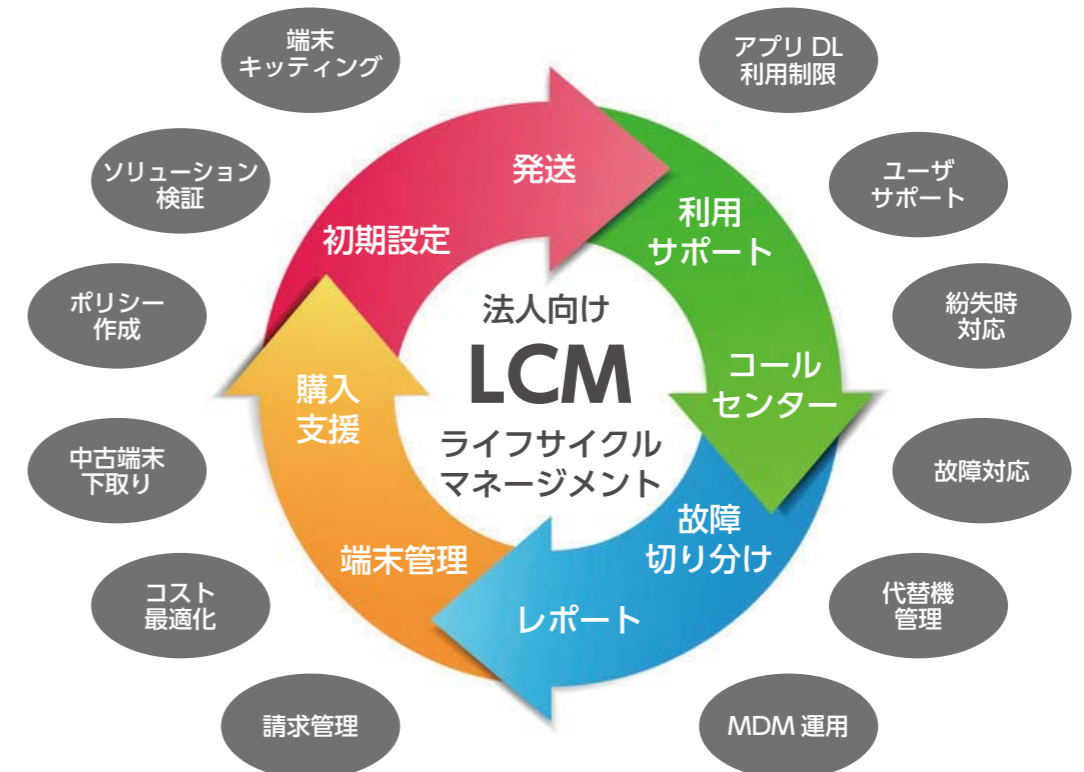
端末
キッティング

ソリューション
検証

ポリシー
作成

中古端末
下取り

コスト
最適化

請求管理

アプリ DL
利用制限

ユーザ
サポート

紛失時
対応

故障対応

代替機
管理

MDM 運用

発送

利用
サポート

コール
センター

故障
切り分け

レポート

端末管理

購入
支援

初期設定

法人向け
LCM
ライフサイクル
マネージメント